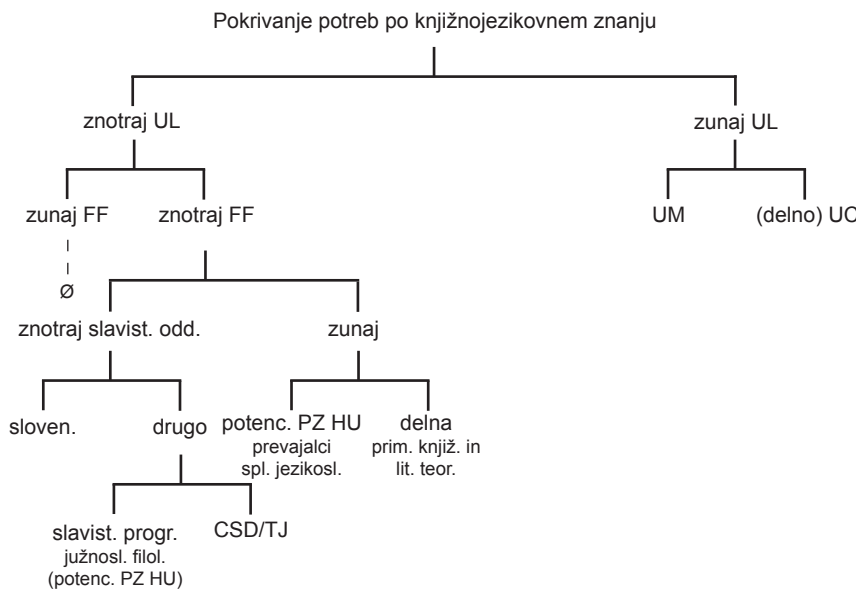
Pokrivanje potreb po knjižnojezikovnem znanju

znotraj UL

zunaj UL

zunaj FF

znotraj FF

UM

(delno) UC

Ø

znotraj slavist. odd.

zunaj

sloven.

drugo

potenc. PZ HU
prevajalci
spl. jezikosl.

delna
prim. knjiž. in
lit. teor.

slavist. progr.
južnosl. filol.
(potenc. PZ HU)

CSD/TJ